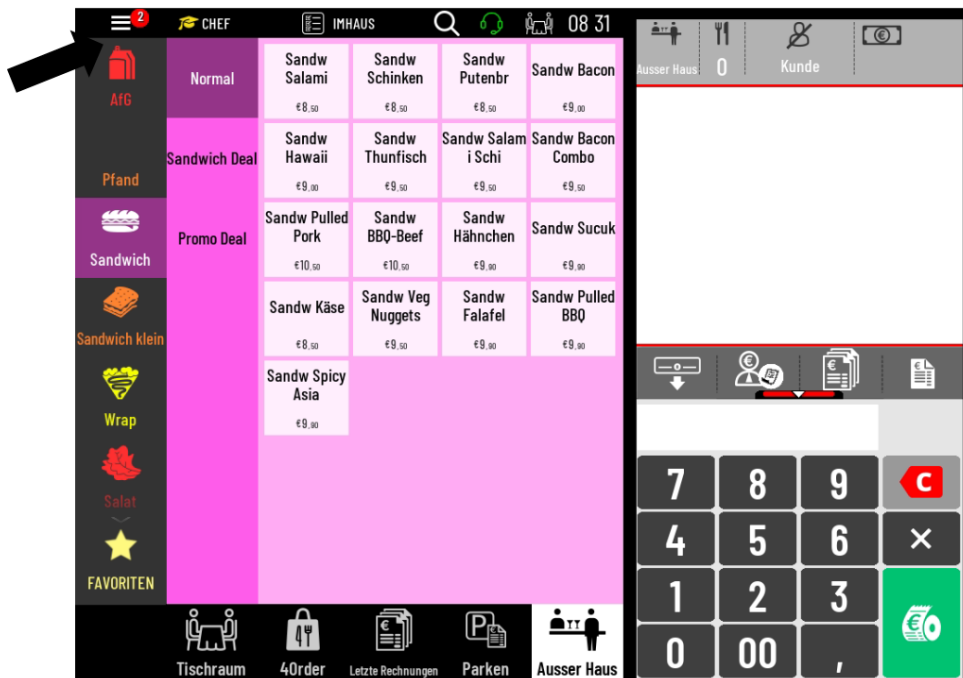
2 CHEF IMHAUS 08 31

AfG
Pfand
Sandwich
Sandwich klein
Wrap
Salat
FAVORITEN

Normal
Sandwich Deal
Promo Deal

| | | | |
|---|---|---|---|
| Sandw Salami €8,50 | Sandw Schinken €8,50 | Sandw Putenbr €8,50 | Sandw Bacon €9,00 |
| Sandw Hawaii €9,00 | Sandw Thunfisch €9,50 | Sandw Salam i Schi €9,50 | Sandw Bacon Combo €9,50 |
| Sandw Pulled Pork €10,50 | Sandw BBQ-Beef €10,50 | Sandw Hähnchen €9,90 | Sandw Sucuk €9,90 |
| Sandw Käse €8,50 | Sandw Veg Nuggets €9,50 | Sandw Falafel €9,90 | Sandw Pulled BBQ €9,90 |
| Sandw Spicy Asia €9,90 | | | |

Tischraum 4Order Letzte Rechnungen Parken Ausser Haus

Ausser Haus 0 Kunde

7 8 9 C
4 5 6 ×
1 2 3
0 00 ,